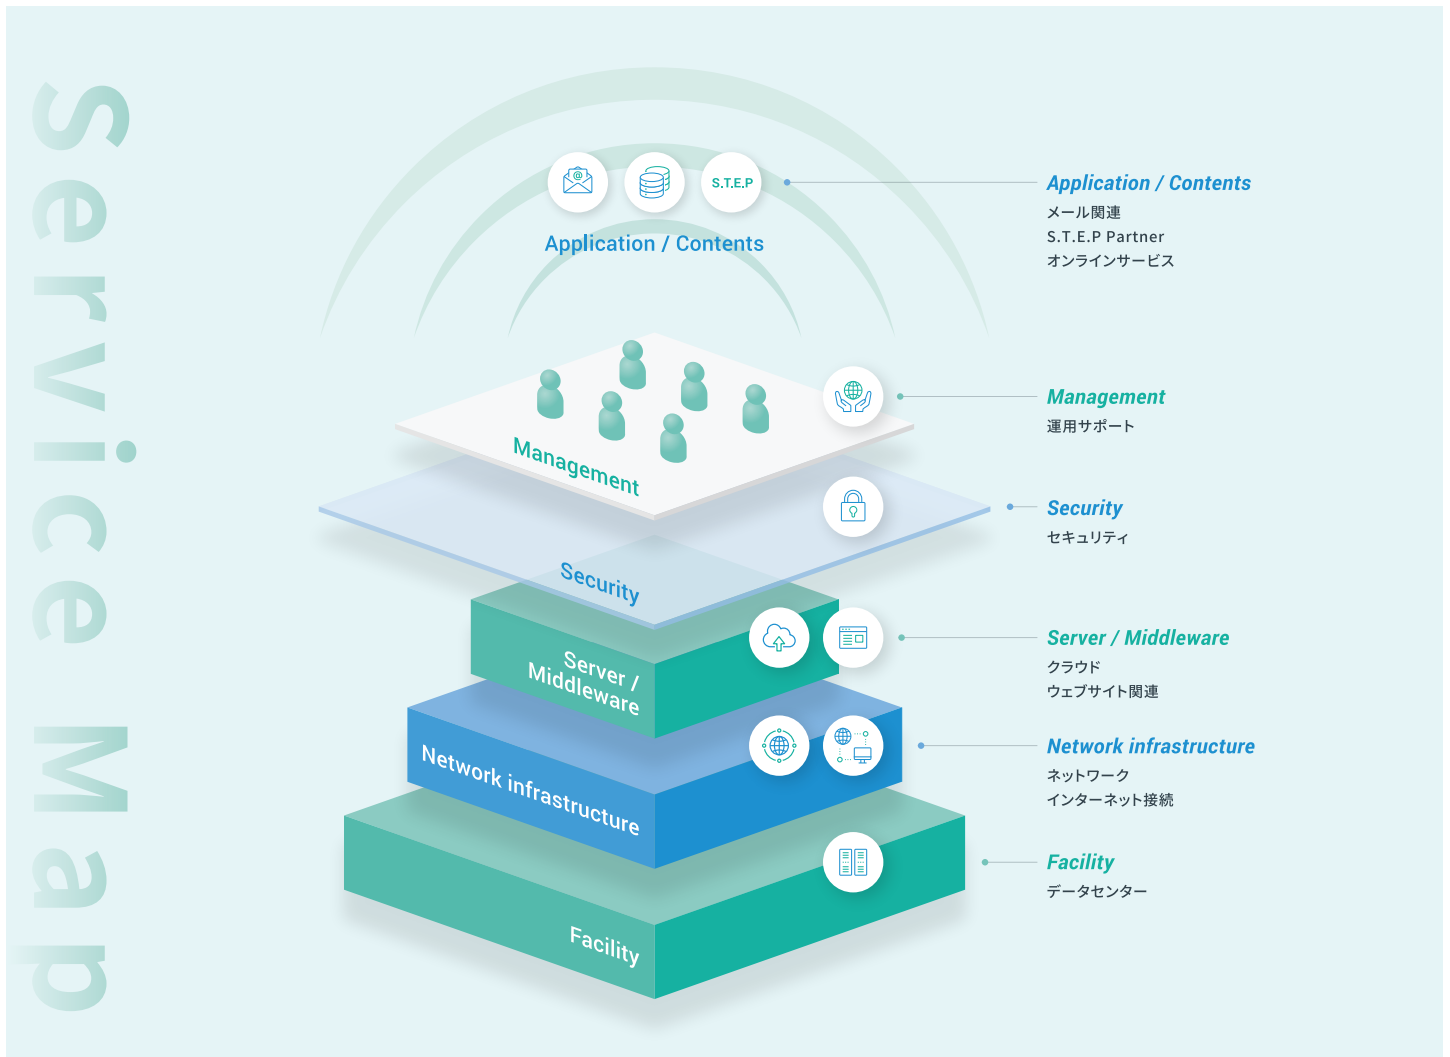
Service Map

S.T.E.P

Application / Contents

Management

Security

Server / Middleware

Network infrastructure

Facility

Application / Contents
メール関連
S.T.E.P Partner
オンラインサービス

Management
運用サポート

Security
セキュリティ

Server / Middleware
クラウド
ウェブサイト関連

Network infrastructure
ネットワーク
インターネット接続

Facility
データセンター